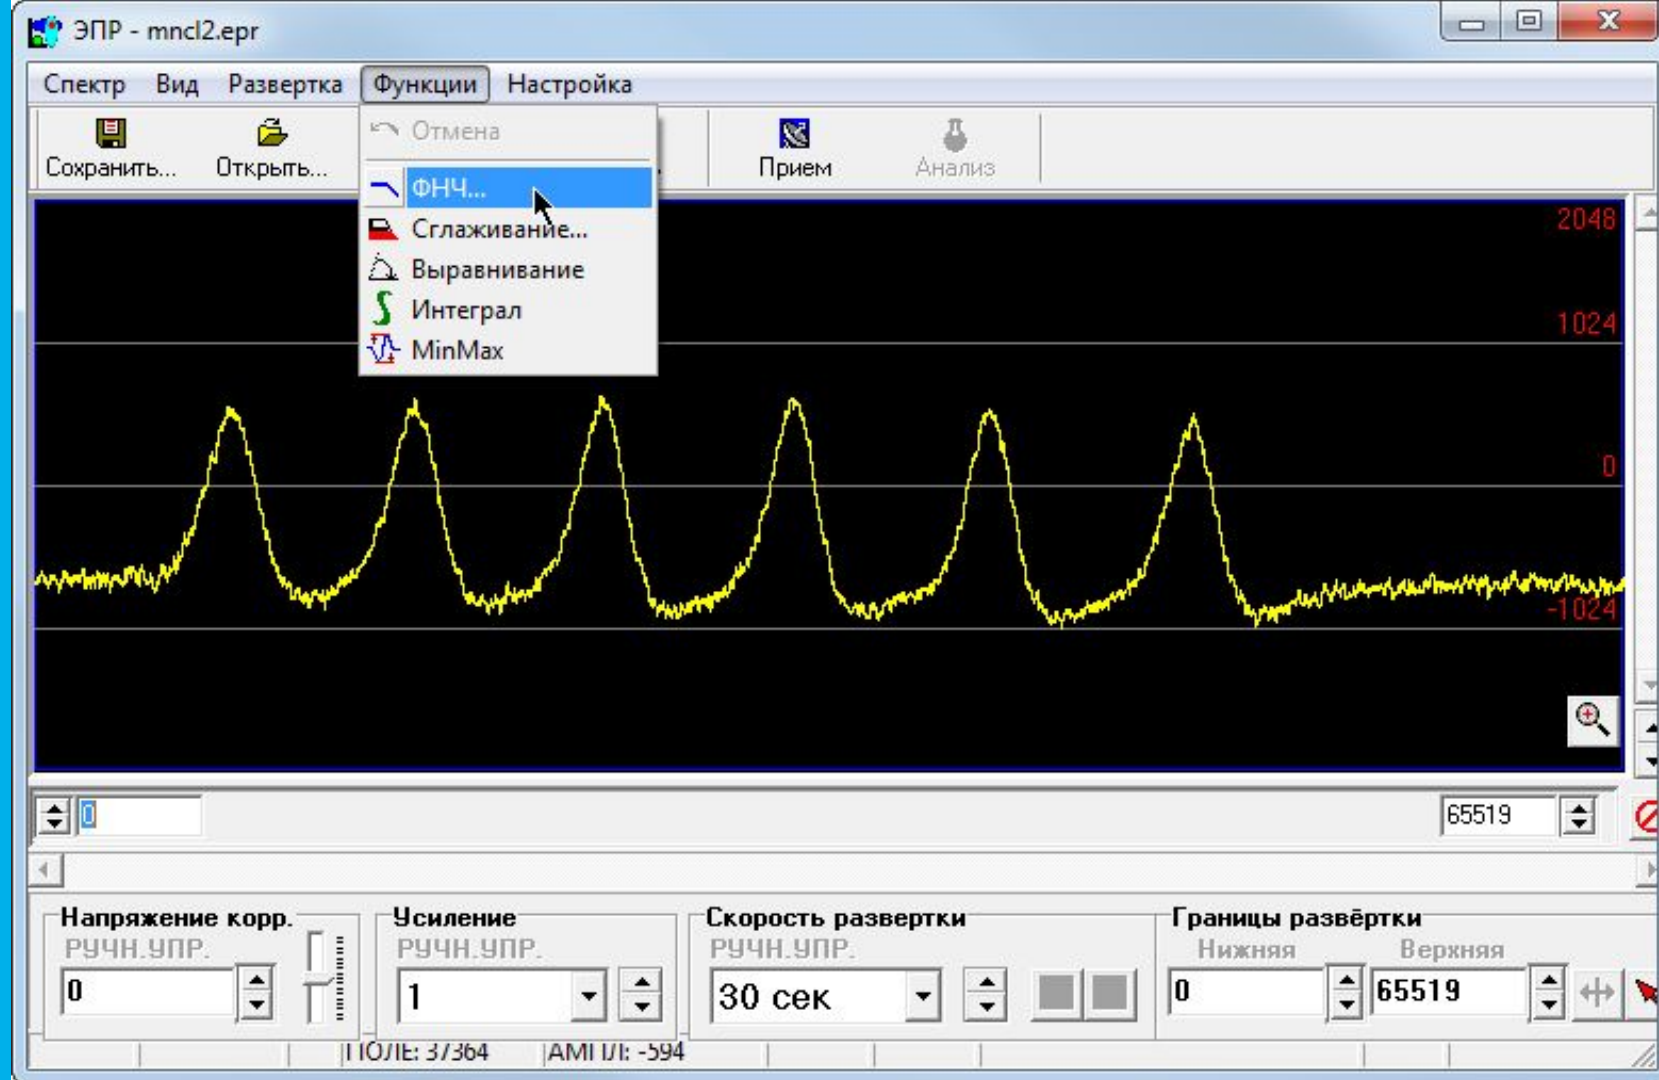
ЭПР - mncl2.epr

Спектр Вид Развертка Функции Настройка

Сохранить... Открыть...

Отмена
ФНЧ...
Сглаживание...
Выравнивание
Интеграл
MinMax

Прием Анализ

2048
1024
0
-1024

0
65519

Напряжение корр.
РУЧН.УПР.
0

Усиление
РУЧН.УПР.
1

Скорость развертки
РУЧН.УПР.
30 сек

Границы развёртки
Нижняя Верхняя
0 65519

ПОЛЕ: 37364 АМПЛ: -594